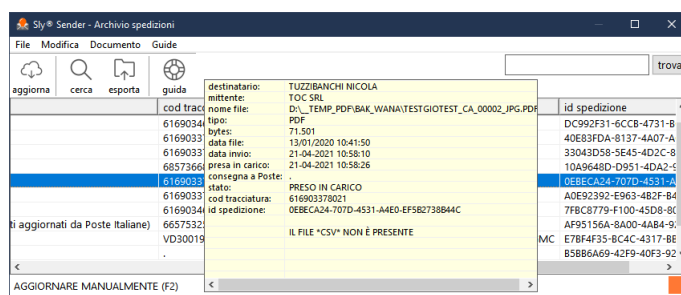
Sly® Sender - Archivio spedizioni

File Modifica Documento Guide

aggiorna cerca esporta guida

trova

cod tracc

61690034
61690037
61690037
68573660
61690037
61690037
61690034
66575322
VD30019

ti aggiornati da Poste Italiane)

id spedizione

DC992F31-6CCB-4731-B
40E83FDA-8137-4A07-A
33043D58-5E45-4D2C-8
10A9648D-D951-4DA2-9
0EBECA24-707D-4531-A
A0E92392-E963-4B2F-B4
7FBC8779-F100-45D8-80
AF95156A-8A00-4AB4-9
E7BF4F35-BC4C-4317-BE
B5BB6A69-42F9-40F3-92

MC

| destinatario: | TUZZIBANCHI NICOLA |
|---|---|
| mittente: | TOC SRL |
| nome file: | D:\_TEMP_PDF\BAK_WANA\TESTGIOTEST_CA_00002_JPG.PDF |
| tipo: | PDF |
| bytes: | 71.501 |
| data file: | 13/01/2020 10:41:50 |
| data invio: | 21-04-2021 10:58:10 |
| presa in carico: | 21-04-2021 10:58:26 |
| consegna a Poste: | . |
| stato: | PRESO IN CARICO |
| cod tracciatura: | 616903378021 |
| id spedizione: | 0EBECA24-707D-4531-A4E0-EF5B2738B44C |

IL FILE *CSV* NON È PRESENTE

AGGIORNARE MANUALMENTE (F2)